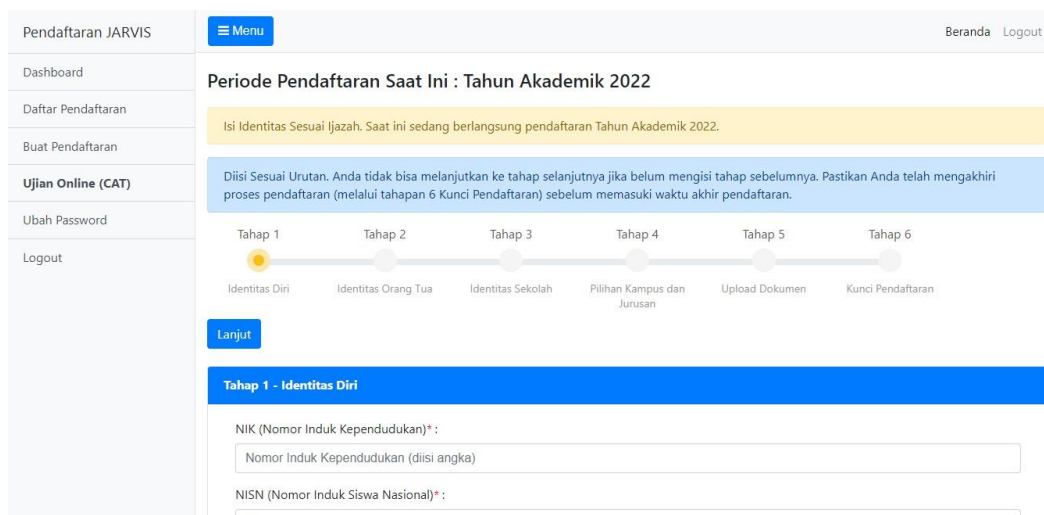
Pendaftaran JARVIS

Dashboard

Daftar Pendaftaran

Buat Pendaftaran

Ujian Online (CAT)

Ubah Password

Logout

≡ Menu

Beranda Logout

Periode Pendaftaran Saat Ini : Tahun Akademik 2022

Isi Identitas Sesuai Ijazah. Saat ini sedang berlangsung pendaftaran Tahun Akademik 2022.

Diisi Sesuai Urutan. Anda tidak bisa melanjutkan ke tahap selanjutnya jika belum mengisi tahap sebelumnya. Pastikan Anda telah mengakhiri proses pendaftaran (melalui tahapan 6 Kunci Pendaftaran) sebelum memasuki waktu akhir pendaftaran.

Tahap 1 Tahap 2 Tahap 3 Tahap 4 Tahap 5 Tahap 6

Identitas Diri Identitas Orang Tua Identitas Sekolah Pilihan Kampus dan Jurusan Upload Dokumen Kunci Pendaftaran

Lanjut

Tahap 1 - Identitas Diri

NIK (Nomor Induk Kependudukan)* :

Nomor Induk Kependudukan (diisi angka)

NISN (Nomor Induk Siswa Nasional)* :